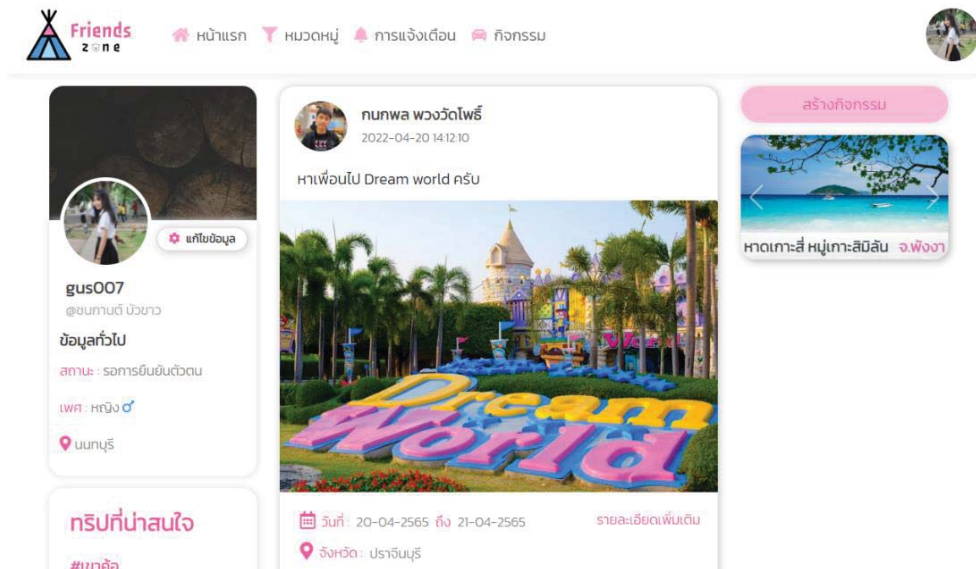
Friends zone

หน้าแรก หมวดหมู่ การแจ้งเตือน กิจกรรม

แก้ไขข้อมูล

gus007
@ชนกานต์ บัวขาว

ข้อมูลทั่วไป

สถานะ : รอการยืนยันตัวตน

เพศ : หญิง

นนทบุรี

ทริปที่น่าสนใจ

#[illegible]

กนกพล พวงวัดโพธิ์
2022-04-20 14:12:10

หาเพื่อนไป Dream world ครับ

Dream World

วันที่ : 20-04-2565 ถึง 21-04-2565

รายละเอียดเพิ่มเติม

จังหวัด : ปราจีนบุรี

สร้างกิจกรรม

หาดเกาะสี่ หมู่เกาะสิมิลัน จ.พังงา